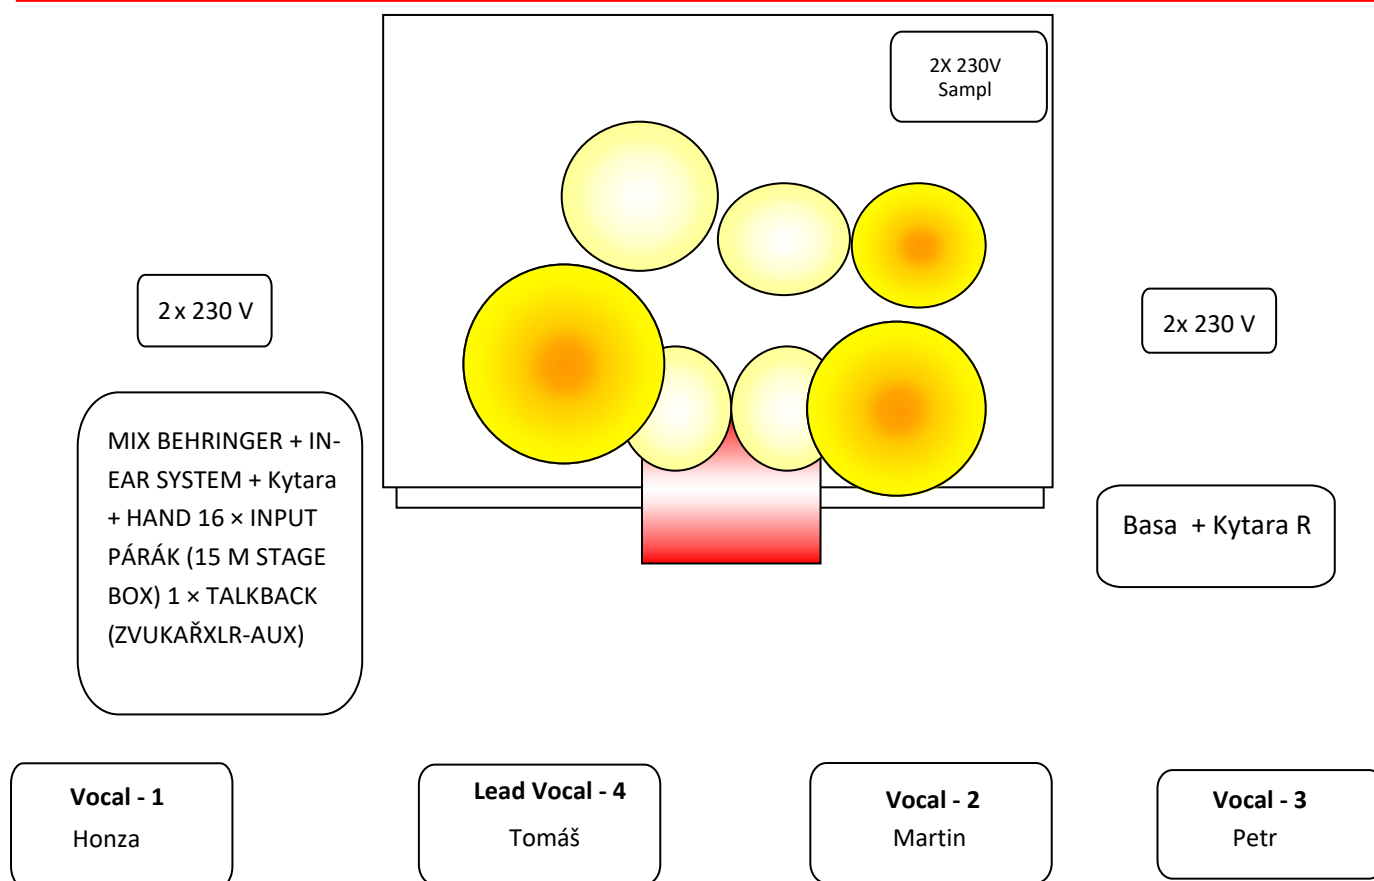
2X 230V
Sampl

2 x 230 V

2x 230 V

MIX BEHRINGER + IN-EAR SYSTEM + Kytara + HAND 16 × INPUT PÁRÁK (15 M STAGE BOX) 1 × TALKBACK (ZVUKAŘXLR-AUX)

Basa + Kytara R

**Vocal - 1**
Honza

**Lead Vocal - 4**
Tomáš

**Vocal - 2**
Martin

**Vocal - 3**
Petr